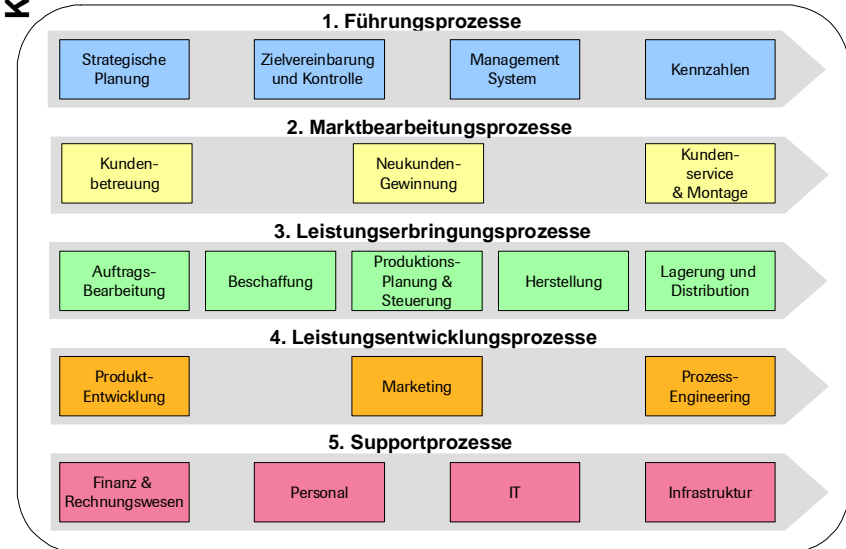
K

1. Führungsprozesse

Strategische Planung

Zielvereinbarung und Kontrolle

Management System

Kennzahlen

2. Marktbearbeitungsprozesse

Kundenbetreuung

Neukunden-Gewinnung

Kundenservice & Montage

3. Leistungserbringungsprozesse

Auftrags-Bearbeitung

Beschaffung

Produktions-Planung & Steuerung

Herstellung

Lagerung und Distribution

4. Leistungsentwicklungsprozesse

Produkt-Entwicklung

Marketing

Prozess-Engineering

5. Supportprozesse

Finanz & Rechnungswesen

Personal

IT

Infrastruktur